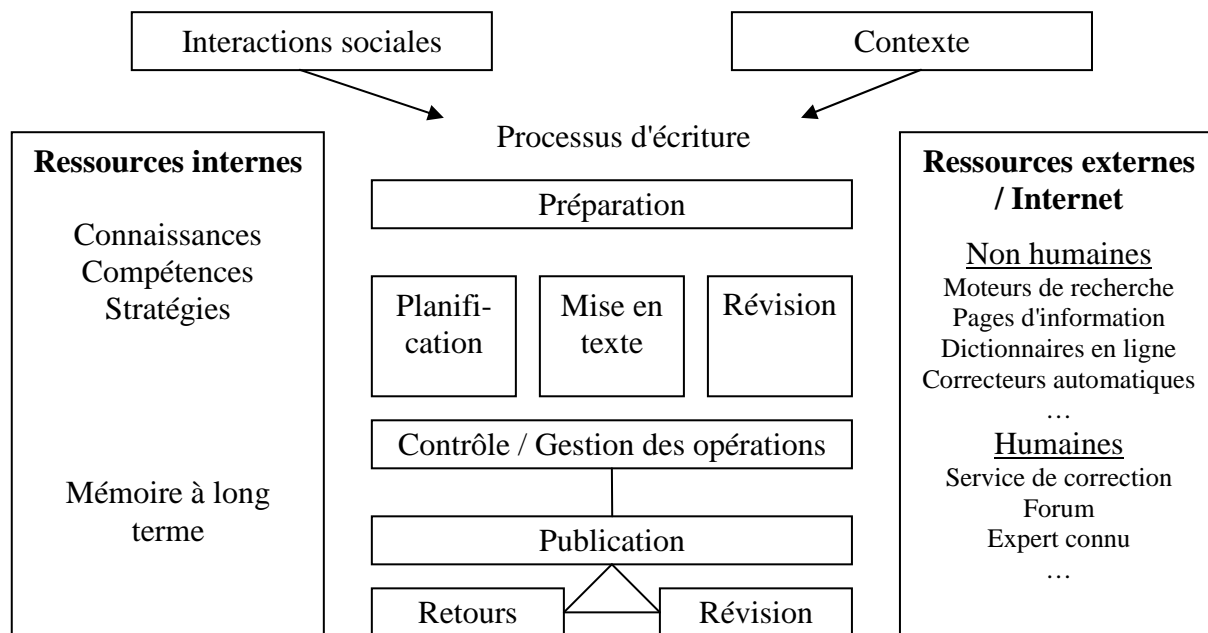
Interactions sociales

Contexte

Processus d'écriture

**Ressources internes**

Connaissances
Compétences
Stratégies

Mémoire à long terme

Préparation

Planification

Mise en texte

Révision

Contrôle / Gestion des opérations

Publication

Retours

Révision

**Ressources externes / Internet**

Non humaines
Moteurs de recherche
Pages d'information
Dictionnaires en ligne
Correcteurs automatiques
…

Humaines
Service de correction
Forum
Expert connu
…